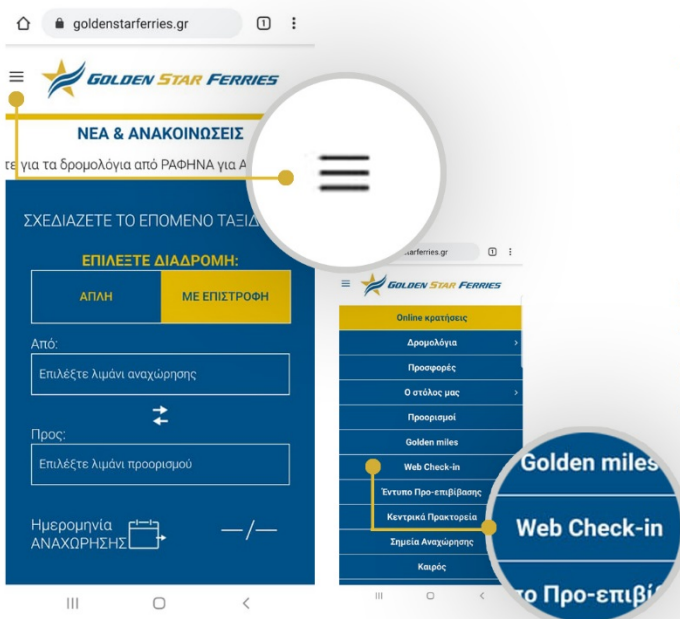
goldenstarferries.gr

1

GOLDEN STAR FERRIES

ΝΕΑ & ΑΝΑΚΟΙΝΩΣΕΙΣ

τε για τα δρομολόγια από ΡΑΦΗΝΑ για Α

ΣΧΕΔΙΑΖΕΤΕ ΤΟ ΕΠΟΜΕΝΟ ΤΑΞΙΔ

ΕΠΙΛΕΞΤΕ ΔΙΑΔΡΟΜΗ:

ΑΠΛΗ

ΜΕ ΕΠΙΣΤΡΟΦΗ

Από:

Επιλέξτε λιμάνι αναχώρησης

Προς:

Επιλέξτε λιμάνι προορισμού

Ημερομηνία ΑΝΑΧΩΡΗΣΗΣ

—/—

arferries.gr

1

GOLDEN STAR FERRIES

Online κρατήσεις

Δρομολόγια

Προσφορές

Ο στόλος μας

Προορισμοί

Golden miles

Web Check-in

Έντυπο Προ-επιβίβασης

Κεντρικά Πρακτορεία

Σημεία Αναχώρησης

Καιρός

Golden miles

Web Check-in

το Προ-επιβί